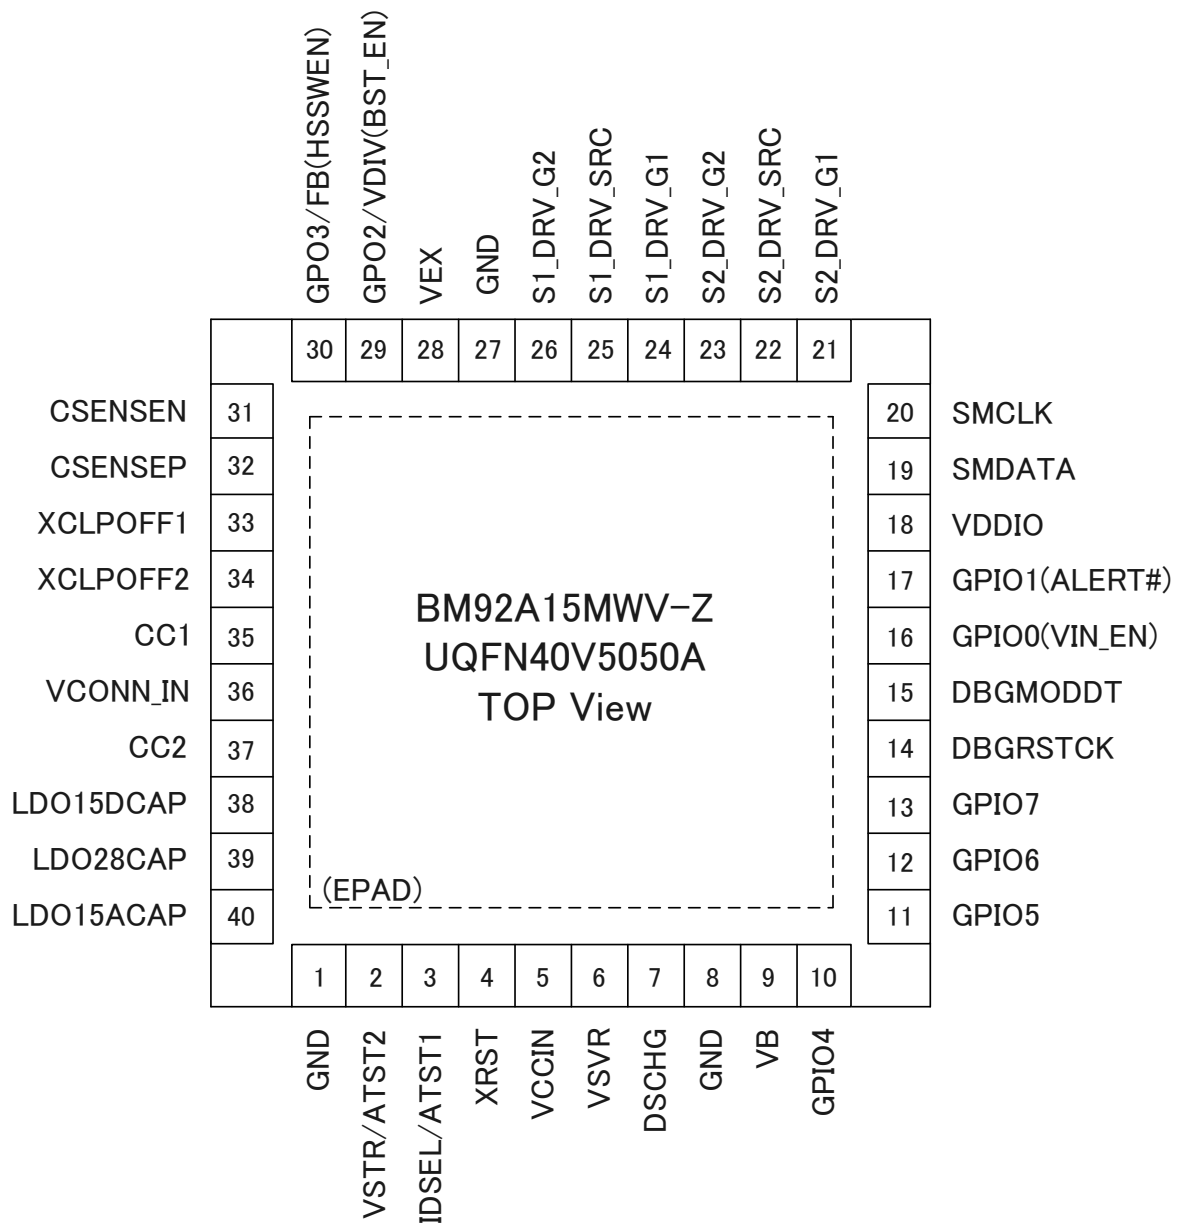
GPO3/FB(HSSWEN)
GPO2/VDIV(BST_EN)
VEX
GND
S1_DRV_G2
S1_DRV_SRC
S1_DRV_G1
S2_DRV_G2
S2_DRV_SRC
S2_DRV_G1

30 29 28 27 26 25 24 23 22 21

CSENSEN 31
CSENSEP 32
XCLPOFF1 33
XCLPOFF2 34
CC1 35
VCONN_IN 36
CC2 37
LDO15DCAP 38
LDO28CAP 39
LDO15ACAP 40

20 SMCLK
19 SMDATA
18 VDDIO
17 GPIO1(ALERT#)
16 GPIO0(VIN_EN)
15 DBGMODDT
14 DBGRSTCK
13 GPIO7
12 GPIO6
11 GPIO5

BM92A15MWV-Z
UQFN40V5050A
TOP View

(EPAD)

1 2 3 4 5 6 7 8 9 10

GND
VSTR/ATST2
IDSEL/ATST1
XRST
VCCIN
VSVR
DSCHG
GND
VB
GPIO4